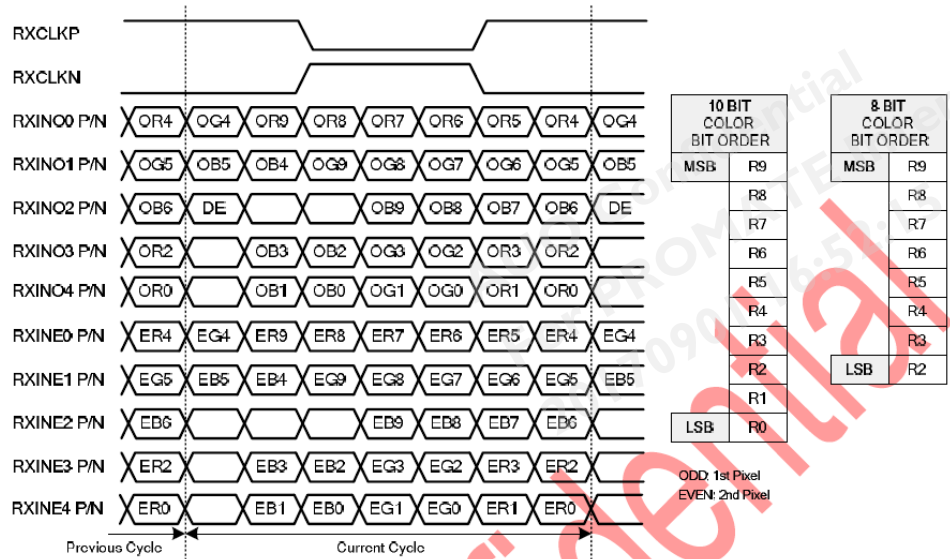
RXCLKP

RXCLKN

| RXINO0 P/N | OR4 | OG4 | OR9 | OR8 | OR7 | OR6 | OR5 | OR4 | OG4 |
|---|---|---|---|---|---|---|---|---|---|
| RXINO1 P/N | OG5 | OB5 | OB4 | OG9 | OG8 | OG7 | OG6 | OG5 | OB5 |
| RXINO2 P/N | OB6 | DE | | | OB9 | OB8 | OB7 | OB6 | DE |
| RXINO3 P/N | OR2 | | OB3 | OB2 | OG3 | OG2 | OR3 | OR2 | |
| RXINO4 P/N | OR0 | | OB1 | OB0 | OG1 | OG0 | OR1 | OR0 | |
| RXINE0 P/N | ER4 | EG4 | ER9 | ER8 | ER7 | ER6 | ER5 | ER4 | EG4 |
| RXINE1 P/N | EG5 | EB5 | EB4 | EG9 | EG8 | EG7 | EG6 | EG5 | EB5 |
| RXINE2 P/N | EB6 | | | | EB9 | EB8 | EB7 | EB6 | |
| RXINE3 P/N | ER2 | | EB3 | EB2 | EG3 | EG2 | ER3 | ER2 | |
| RXINE4 P/N | ER0 | | EB1 | EB0 | EG1 | EG0 | ER1 | ER0 | |

Previous Cycle    Current Cycle

| 10 BIT COLOR BIT ORDER | |
|---|---|
| MSB | R9 |
| | R8 |
| | R7 |
| | R6 |
| | R5 |
| | R4 |
| | R3 |
| | R2 |
| | R1 |
| LSB | R0 |

| 8 BIT COLOR BIT ORDER | |
|---|---|
| MSB | R9 |
| | R8 |
| | R7 |
| | R6 |
| | R5 |
| | R4 |
| | R3 |
| LSB | R2 |

ODD: 1st Pixel
EVEN: 2nd Pixel

Confidential
PROMATE
Confidential